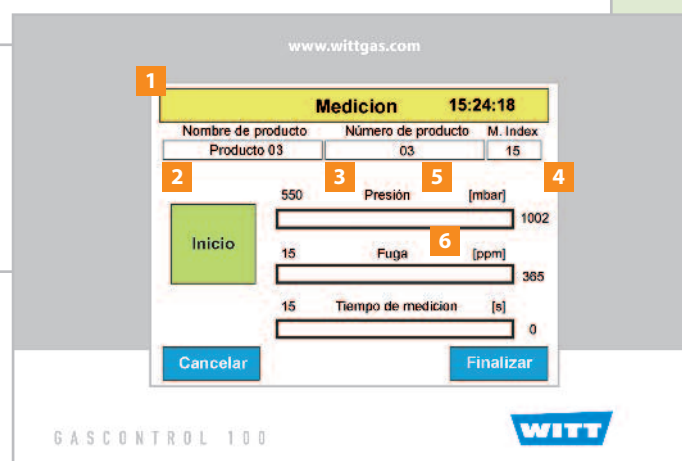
www.wittgas.com

1

Medicion 15:24:18

Nombre de producto
Producto 03

Número de producto
03

M. Index
15

2

3

5

4

550 Presión [mbar]
1002

Inicio

6

15 Fuga [ppm]
365

15 Tiempo de medicion [s]
0

Cancelar

Finalizar

GASCONTROL 100

WITT